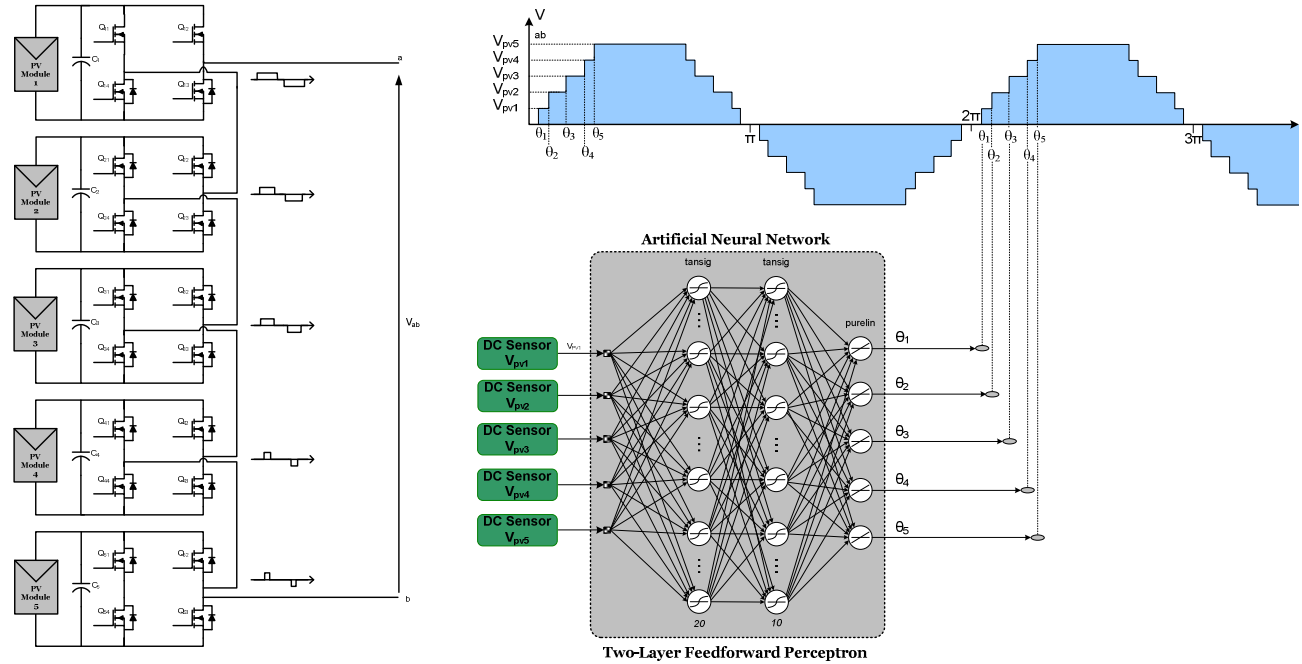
PV Module 1
$C_1$
$Q_{11}$
$Q_{12}$
$Q_{14}$
$Q_{13}$
a

PV Module 2
$C_2$
$Q_{21}$
$Q_{22}$
$Q_{24}$
$Q_{23}$

PV Module 3
$C_3$
$Q_{31}$
$Q_{32}$
$Q_{34}$
$Q_{33}$

$V_{ab}$

PV Module 4
$C_4$
$Q_{41}$
$Q_{42}$
$Q_{44}$
$Q_{43}$

PV Module 5
$C_5$
$Q_{51}$
$Q_{52}$
$Q_{54}$
$Q_{53}$
b

V
ab
$V_{pv5}$
$V_{pv4}$
$V_{pv3}$
$V_{pv2}$
$V_{pv1}$
$\theta_1$ $\theta_3$ $\theta_5$
$\theta_2$ $\theta_4$
$\pi$
$2\pi$
$\theta_1$ $\theta_3$ $\theta_5$
$\theta_2$ $\theta_4$
$3\pi$

Artificial Neural Network
tansig
tansig
purelin
DC Sensor $V_{pv1}$
$V_{pv1}$
DC Sensor $V_{pv2}$
DC Sensor $V_{pv3}$
DC Sensor $V_{pv4}$
DC Sensor $V_{pv5}$
$\theta_1$
$\theta_2$
$\theta_3$
$\theta_4$
$\theta_5$
20
10
Two-Layer Feedforward Perceptron